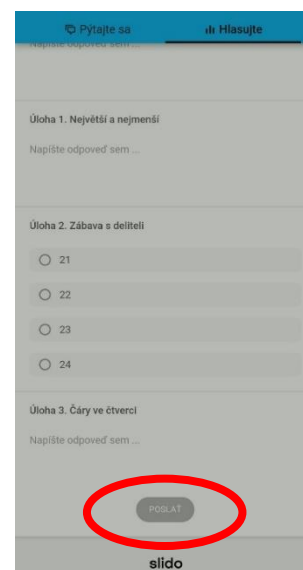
Pýtajte sa
Hlasujte

Napíšte odpoveď sem ...

Úloha 1. Největší a nejmenší

Napíšte odpoveď sem ...

Úloha 2. Zábava s děliteli

21

22

23

24

Úloha 3. Čáry ve čtverci

Napíšte odpoveď sem ...

POSLAŤ

slido